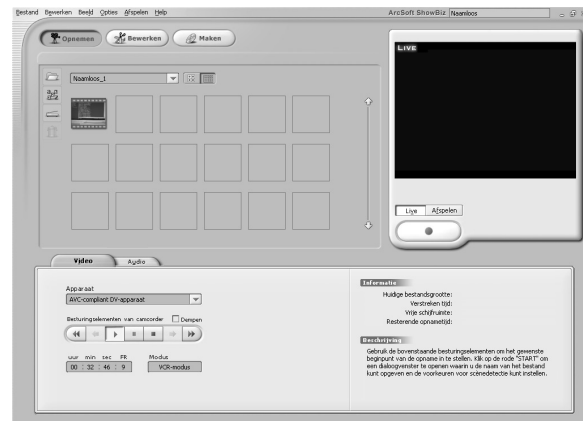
Bestand Bewerken Beeld Opties Afspelen Help

ArcSoft ShowBiz Naamloos

Opnemen Bewerken Maken

Naamloos_1

LIVE

Live Afspelen

Video Audio

Apparaat
AVC-compliant DV-apparaat

Besturingselementen van camcorder Dempen

uur min sec FR Modus
00 : 32 : 46 : 9 VCR-modus

Informatie
Huidige bestandsgrootte:
Verstreken tijd:
Vrije schijfruimte:
Resterende opnametijd:

Beschrijving
Gebruik de bovenstaande besturingselementen om het gewenste beginpunt van de opname in te stellen. Klik op de rode "START" om een dialoogvenster te openen waarin u de naam van het bestand kunt opgeven en de voorkeuren voor scènedetectie kunt instellen.